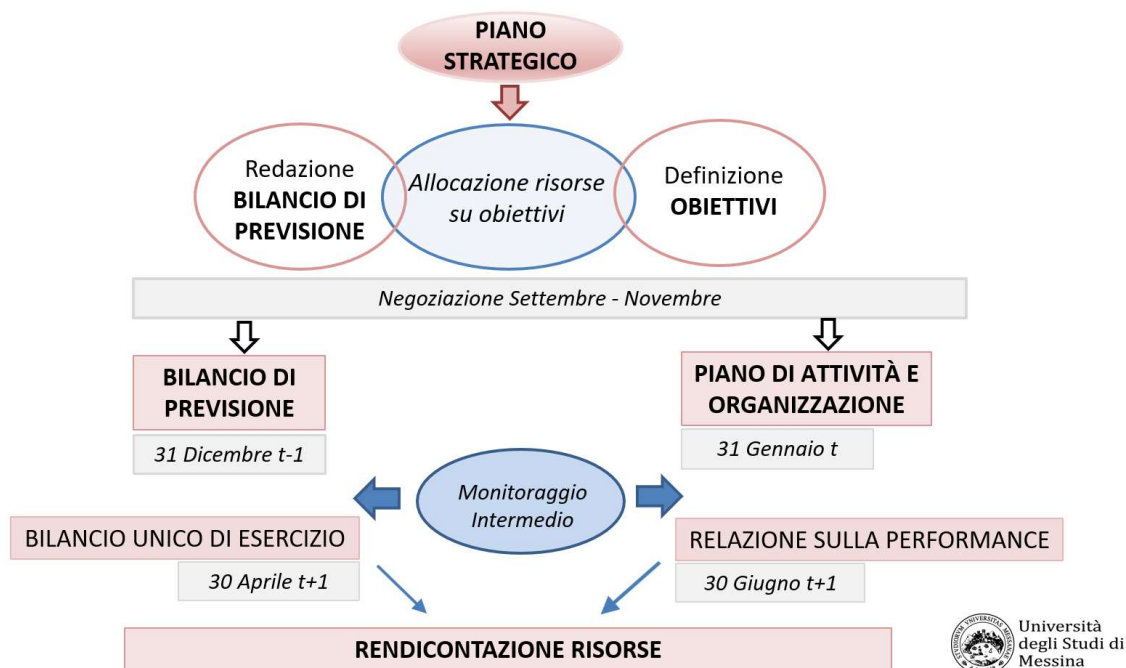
PIANO STRATEGICO

Redazione BILANCIO DI PREVISIONE

Allocazione risorse su obiettivi

Definizione OBIETTIVI

Negoziazione Settembre - Novembre

BILANCIO DI PREVISIONE

31 Dicembre t-1

PIANO DI ATTIVITÀ E ORGANIZZAZIONE

31 Gennaio t

Monitoraggio Intermedio

BILANCIO UNICO DI ESERCIZIO

30 Aprile t+1

RELAZIONE SULLA PERFORMANCE

30 Giugno t+1

RENDICONTAZIONE RISORSE

Università degli Studi di Messina